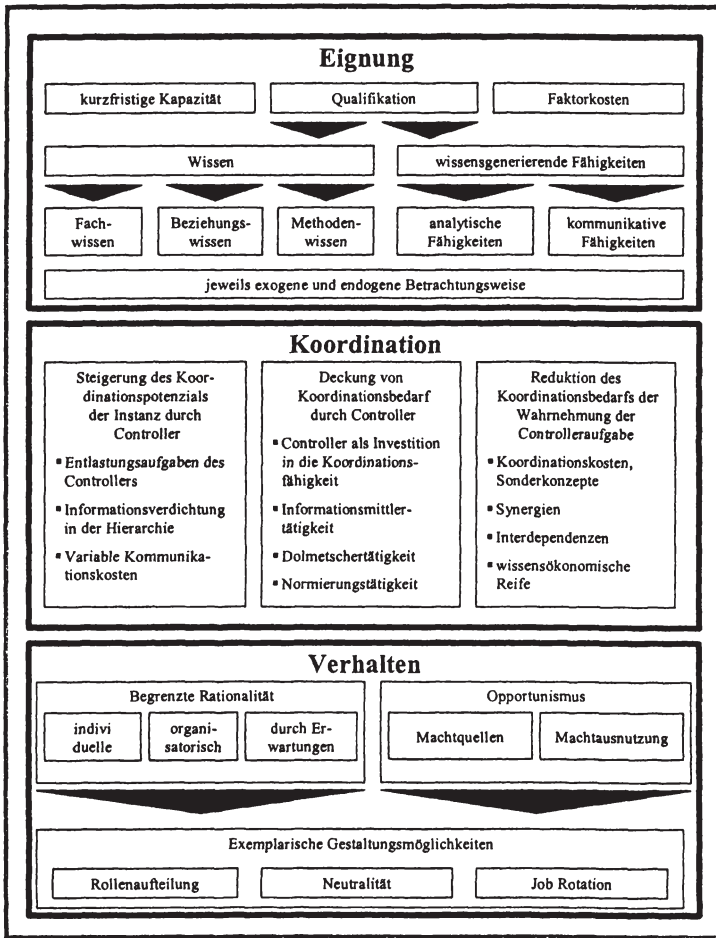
Eignung

kurzfristige Kapazität

Qualifikation

Faktorkosten

Wissen

wissensgenerierende Fähigkeiten

Fachwissen

Beziehungswissen

Methodenwissen

analytische Fähigkeiten

kommunikative Fähigkeiten

jeweils exogene und endogene Betrachtungsweise

Koordination

Steigerung des Koordinationspotenzials der Instanz durch Controller

▪ Entlastungsaufgaben des Controllers

▪ Informationsverdichtung in der Hierarchie

▪ Variable Kommunikationskosten

Deckung von Koordinationsbedarf durch Controller

▪ Controller als Investition in die Koordinationsfähigkeit

▪ Informationsmittlertätigkeit

▪ Dolmetschertätigkeit

▪ Normierungstätigkeit

Reduktion des Koordinationsbedarfs der Wahrnehmung der Controlleraufgabe

▪ Koordinationskosten, Sonderkonzepte

▪ Synergien

▪ Interdependenzen

▪ wissensökonomische Reife

Verhalten

Begrenzte Rationalität

indivi duelle

organisatorisch

durch Erwartungen

Opportunismus

Machtquellen

Machtausnutzung

Exemplarische Gestaltungsmöglichkeiten

Rollenaufteilung

Neutralität

Job Rotation